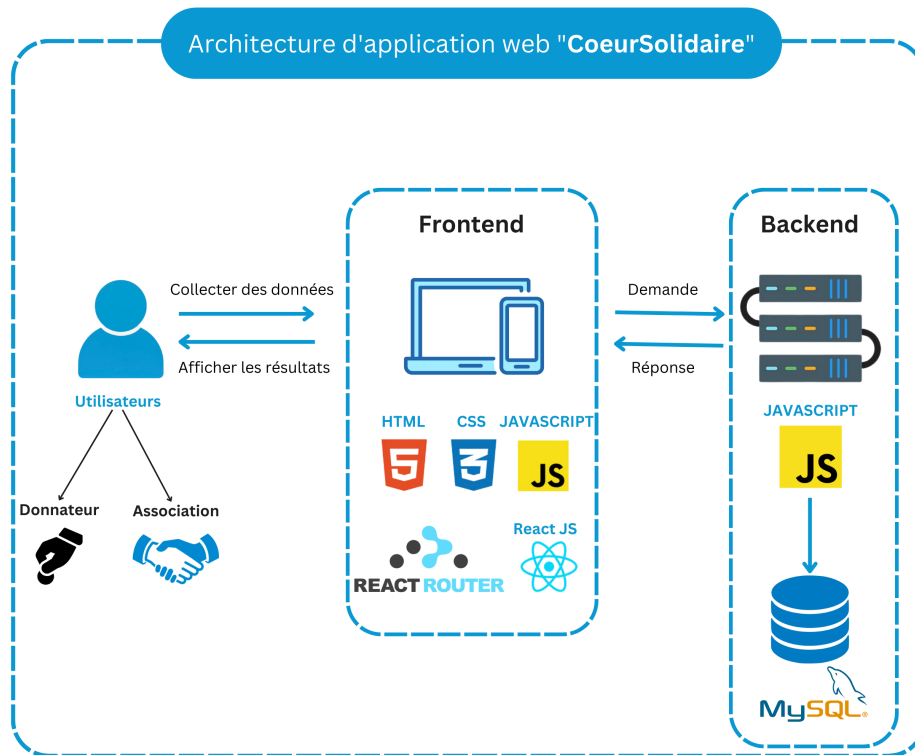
Architecture d'application web "CoeurSolidaire"

Frontend

Backend

Collecter des données

Afficher les résultats

Demande

Réponse

Utilisateurs

Donnateur

Association

HTML

CSS

JAVASCRIPT

5

3

JS

REACT ROUTER

React JS

JAVASCRIPT

JS

MySQL